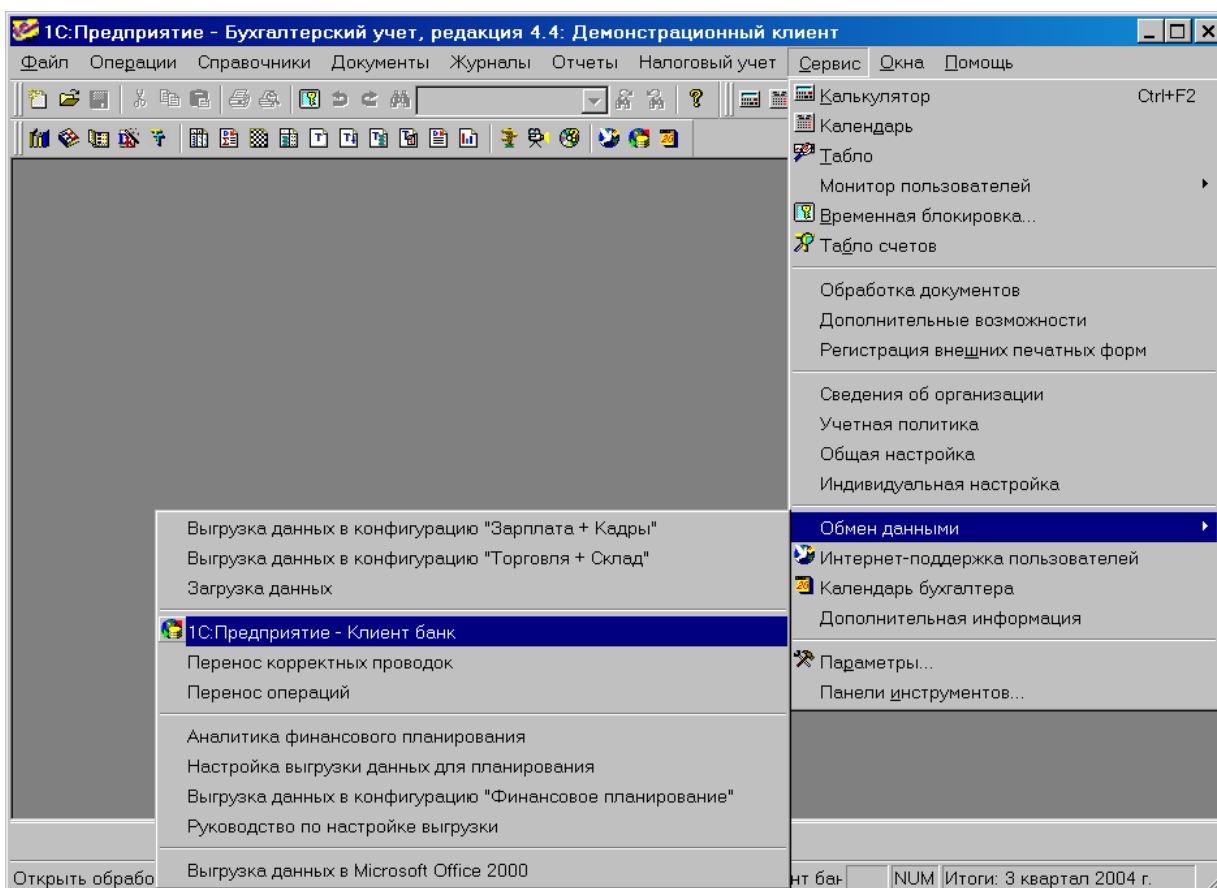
1С:Предприятие - Бухгалтерский учет, редакция 4.4: Демонстрационный клиент

Файл Операции Справочники Документы Журналы Отчеты Налоговый учет Сервис Окна Помощь

Калькулятор Ctrl+F2
Календарь
Табло
Монитор пользователей
Временная блокировка...
Табло счетов

Обработка документов
Дополнительные возможности
Регистрация внешних печатных форм

Сведения об организации
Учетная политика
Общая настройка
Индивидуальная настройка

Обмен данными
Интернет-поддержка пользователей
Календарь бухгалтера
Дополнительная информация

Параметры...
Панели инструментов...

Выгрузка данных в конфигурацию "Зарплата + Кадры"
Выгрузка данных в конфигурацию "Торговля + Склад"
Загрузка данных

1С:Предприятие - Клиент банк
Перенос корректных проводок
Перенос операций

Аналитика финансового планирования
Настройка выгрузки данных для планирования
Выгрузка данных в конфигурацию "Финансовое планирование"
Руководство по настройке выгрузки

Выгрузка данных в Microsoft Office 2000

Открыть обрабо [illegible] нт бан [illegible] NUM Итоги: 3 квартал 2004 г.